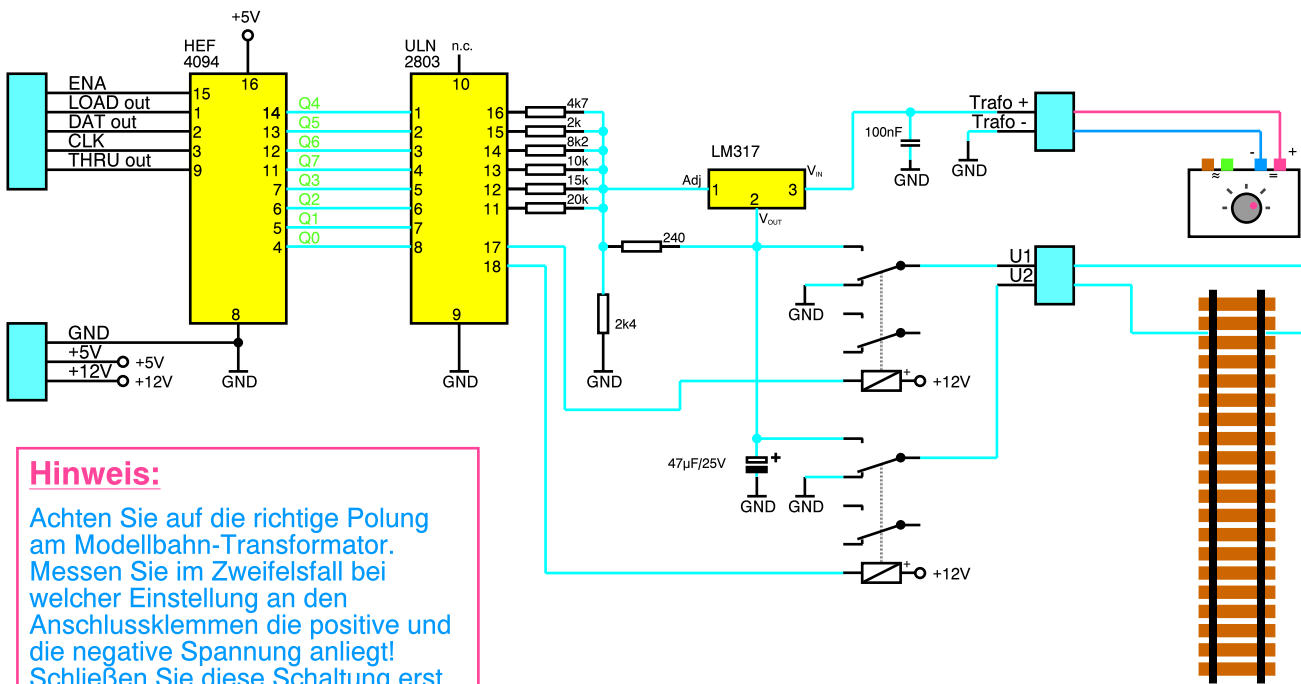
+5V

HEF 4094

ENA
LOAD out
DAT out
CLK
THRU out

15
1
2
3
9
16
14
13
12
11
7
6
5
4
8

Q4
Q5
Q6
Q7
Q3
Q2
Q1
Q0

ULN 2803
n.c.
10
1
2
3
4
5
6
7
8
9
16
15
14
13
12
11
17
18

4k7
2k
8k2
10k
15k
20k

LM317
Adj
1
2
3
$V_{IN}$
$V_{OUT}$

240
2k4

100nF
GND
GND

Trafo +
Trafo -

≈
=
-
+

U1
U2

GND
+5V
+12V
+5V
+12V
GND
GND
GND
GND
+12V
47µF/25V
+
GND
GND
+12V

Hinweis:

Achten Sie auf die richtige Polung am Modellbahn-Transformator. Messen Sie im Zweifelsfall bei welcher Einstellung an den Anschlussklemmen die positive und die negative Spannung anliegt! Schließen Sie diese Schaltung erst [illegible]